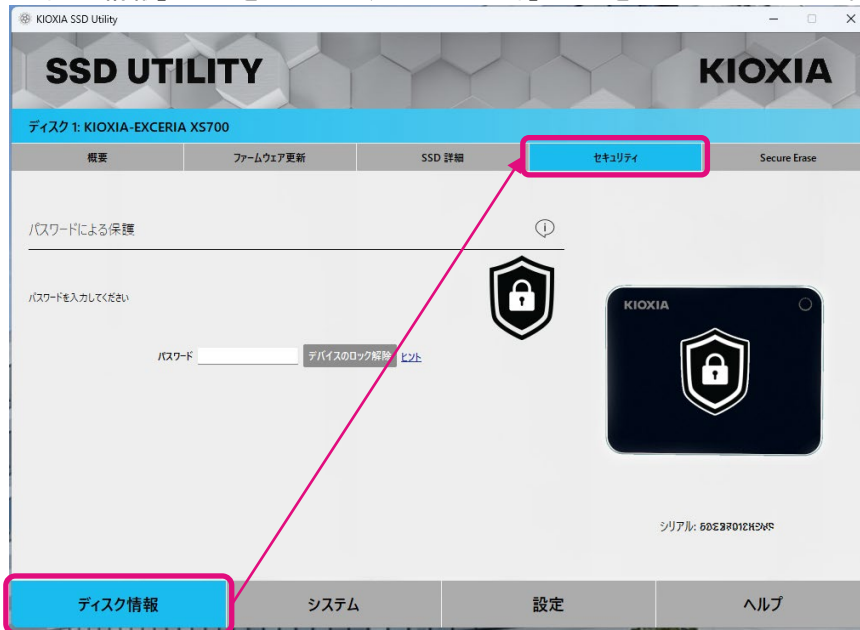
KIOXIA SSD Utility

SSD UTILITY

KIOXIA

ディスク 1: KIOXIA-EXCERIA XS700

概要 | ファームウェア更新 | SSD 詳細 | セキュリティ | Secure Erase

パスワードによる保護

パスワードを入力してください

パスワード

デバイスのロック解除

ヒント

KIOXIA

シリアル: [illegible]

ディスク情報

システム

設定

ヘルプ